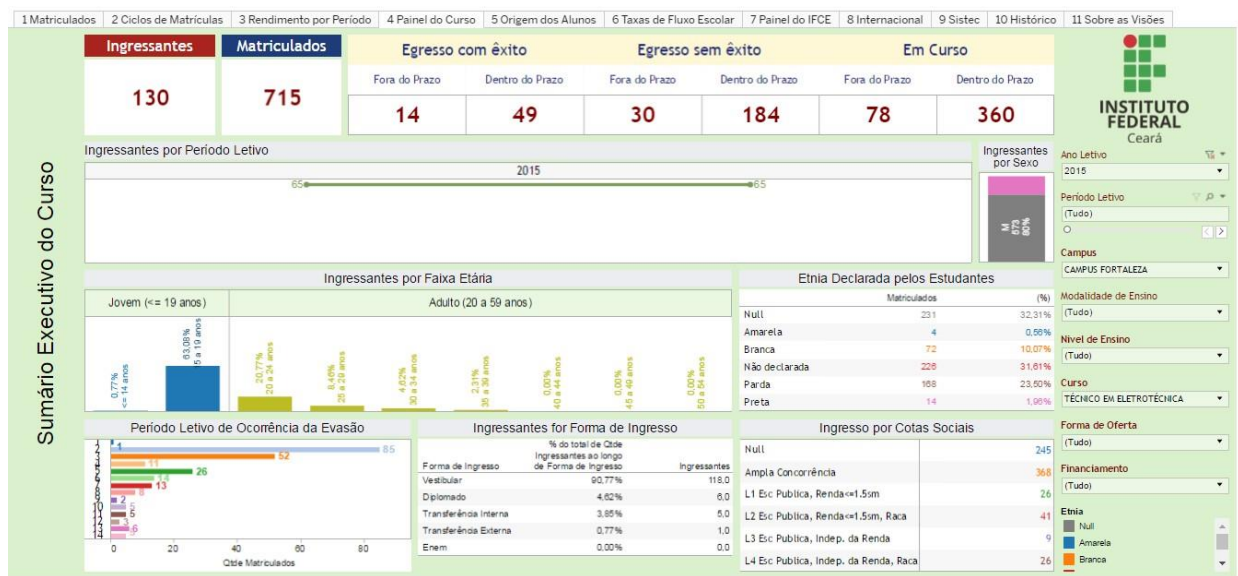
1 Matriculados | 2 Ciclos de Matrículas | 3 Rendimento por Período | 4 Painel do Curso | 5 Origem dos Alunos | 6 Taxas de Fluxo Escolar | 7 Painel do IFCE | 8 Internacional | 9 Sistec | 10 Histórico | 11 Sobre as Visões

Sumário Executivo do Curso

| Ingressantes | Matriculados |
|---|---|
| 130 | 715 |

| Egresso com êxito | | Egresso sem êxito | | Em Curso | |
|---|---|---|---|---|---|
| Fora do Prazo | Dentro do Prazo | Fora do Prazo | Dentro do Prazo | Fora do Prazo | Dentro do Prazo |
| 14 | 49 | 30 | 184 | 78 | 360 |

INSTITUTO FEDERAL Ceará

Ingressantes por Período Letivo
2015
65 65

Ingressantes por Sexo
M 573 80%

Ingressantes por Faixa Etária
Jovem (<= 19 anos) | Adulto (20 a 59 anos)
0,77% <= 14 anos
93,08% 15 a 19 anos
20,77% 20 a 24 anos
6,46% 25 a 29 anos
4,62% 30 a 34 anos
2,31% 35 a 39 anos
0,00% 40 a 44 anos
0,00% 45 a 49 anos
0,00% 50 a 54 anos

Etnia Declarada pelos Estudantes

| | Matriculados | (%) |
|---|---|---|
| Null | 231 | 32,31% |
| Amarela | 4 | 0,56% |
| Branca | 72 | 10,07% |
| Não declarada | 226 | 31,61% |
| Parda | 168 | 23,50% |
| Preta | 14 | 1,96% |

Período Letivo de Ocorrência da Evasão
1 85
2 52
3 11
4 26
5 13
6 13
7 8
8 2
9 5
10 5
11 3
12 6
13
14
0 20 40 60 80
Qtde Matriculados

Ingressantes for Forma de Ingresso

| Forma de Ingresso | % do total de Qtde Ingressantes ao longo de Forma de Ingresso | Ingressantes |
|---|---|---|
| Vestibular | 90,77% | 118,0 |
| Diplomado | 4,62% | 6,0 |
| Transferência Interna | 3,85% | 5,0 |
| Transferência Externa | 0,77% | 1,0 |
| Enem | 0,00% | 0,0 |

Ingresso por Cotas Sociais

| | |
|---|---|
| Null | 245 |
| Ampla Concorrência | 368 |
| L1 Esc Publica, Renda<=1.5sm | 26 |
| L2 Esc Publica, Renda<=1.5sm, Raca | 41 |
| L3 Esc Publica, Indep. da Renda | 9 |
| L4 Esc Publica, Indep. da Renda, Raca | 26 |

Ano Letivo
2015
Período Letivo
(Tudo)
Campus
CAMPUS FORTALEZA
Modalidade de Ensino
(Tudo)
Nível de Ensino
(Tudo)
Curso
TÉCNICO EM ELETROTÉCNICA
Forma de Oferta
(Tudo)
Financiamento
(Tudo)
Etnia
Null
Amarela
Branca